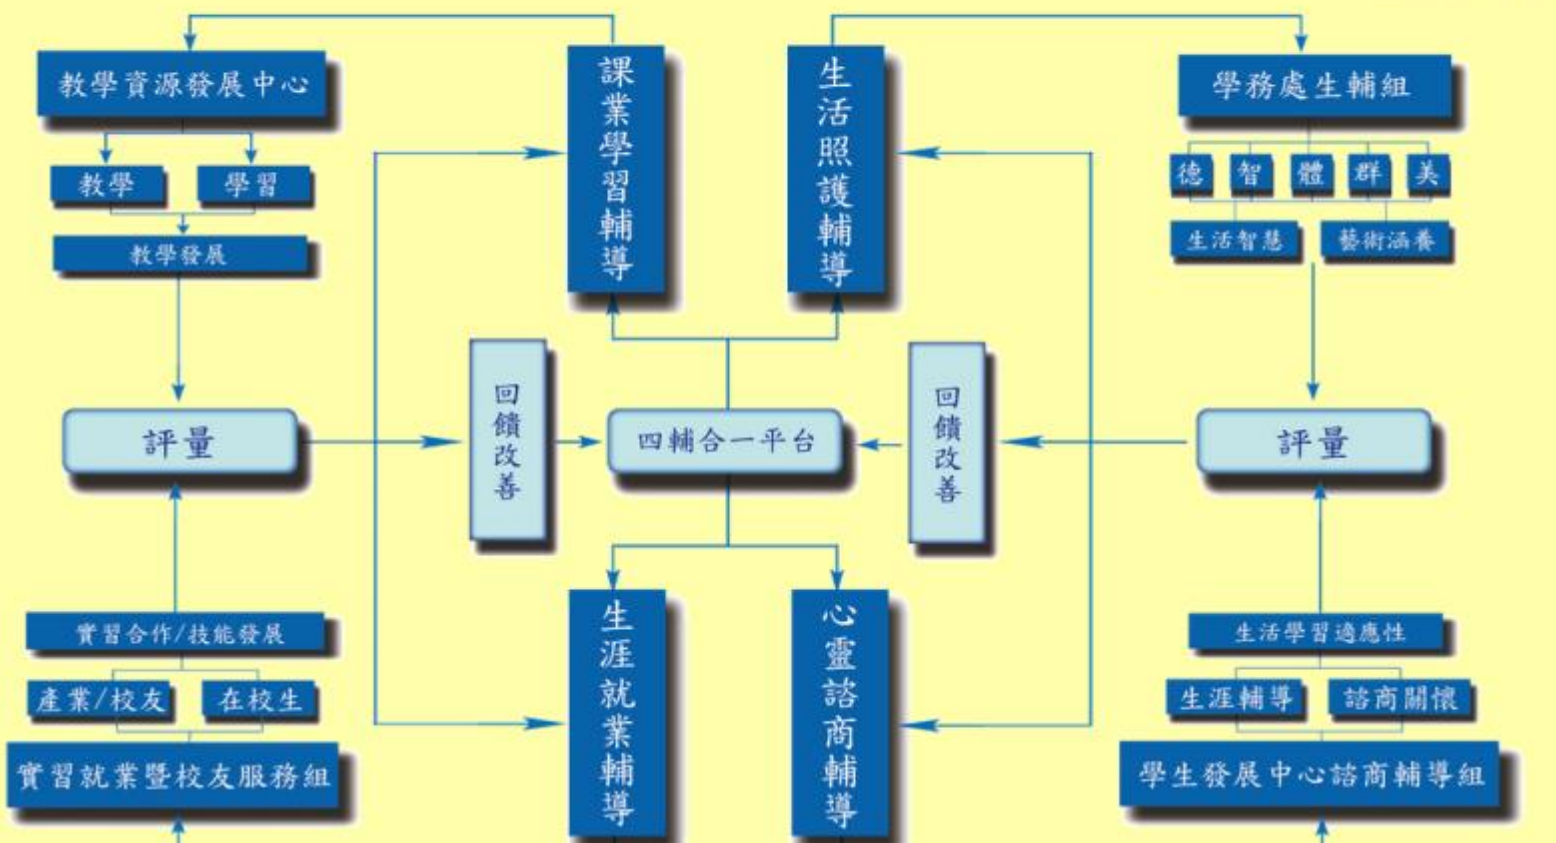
教學資源發展中心

教學

學習

教學發展

評量

實習合作/技能發展

產業/校友

在校生

實習就業暨校友服務組

課業學習輔導

回饋改善

四輔合一平台

生涯就業輔導

生活照護輔導

回饋改善

心靈諮商輔導

學務處生輔組

德

智

體

群

美

生活智慧

藝術涵養

評量

生活學習適應性

生涯輔導

諮商關懷

學生發展中心諮商輔導組